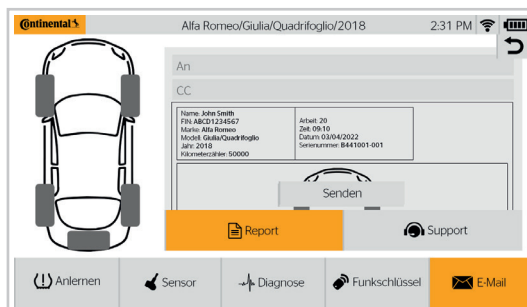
Continental

Alfa Romeo/Giulia/Quadrifoglio/2018

2:31 PM

An

CC

Name: John Smith
FIN: ABCD1234567
Marke: Alfa Romeo
Modell: Giulia/Quadrifoglio
Jahr: 2018
Kilometerzähler: 50000

Arbeit: 20
Zeit: 09:10
Datum: 03/04/2022
Seriennummer: B441001-001

Senden

Report

Support

Anlernen

Sensor

Diagnose

Funkschlüssel

E-Mail